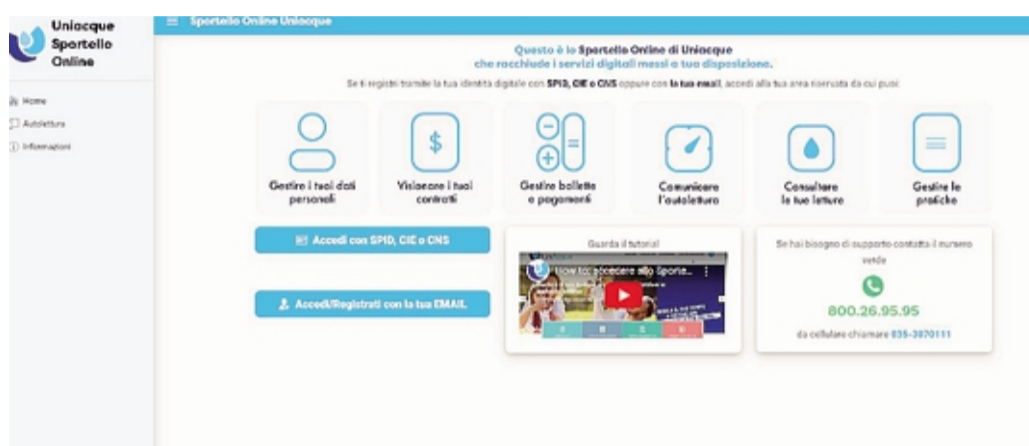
Uniacque Sportello Online

Home
Autolettura
Informazioni

Sportello Online Uniacque

Questo è lo Sportello Online di Uniacque
che racchiude i servizi digitali messi a tua disposizione.

Se ti registri tramite la tua identità digitale con SPID, CIE o CNS oppure con la tua email, accedi alla tua area riservata da cui puoi:

Gestire i tuoi dati personali

Visionare i tuoi contratti

Gestire bollette e pagamenti

Comunicare l'autolettura

Consultare le tue letture

Gestire le pratiche

Accedi con SPID, CIE o CNS

Accedi/Registrati con la tua EMAIL

Guarda il tutorial

How to accedere allo Sporte...

Se hai bisogno di supporto contatta il numero verde

800.26.95.95

da cellulare chiamare 035-3870111